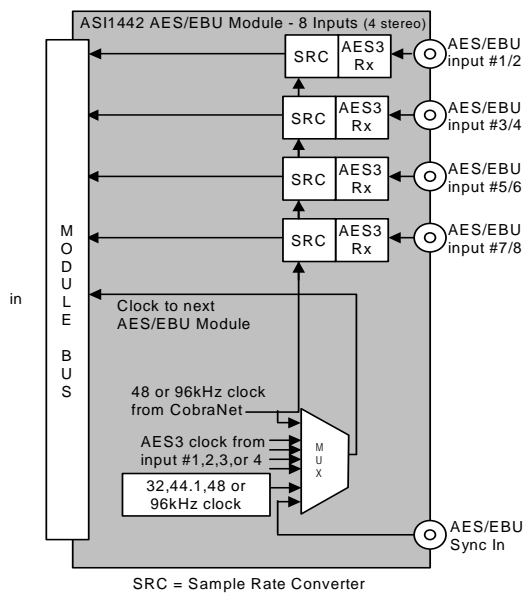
ASI1442 AES/EBU Module - 8 Inputs (4 stereo)

SRC
AES3 Rx
AES/EBU input #1/2

SRC
AES3 Rx
AES/EBU input #3/4

SRC
AES3 Rx
AES/EBU input #5/6

SRC
AES3 Rx
AES/EBU input #7/8

in

M O D U L E B U S

Clock to next AES/EBU Module

48 or 96kHz clock from CobraNet

AES3 clock from input #1,2,3,or 4

32,44.1,48 or 96kHz clock

M U X

AES/EBU Sync In

SRC = Sample Rate Converter